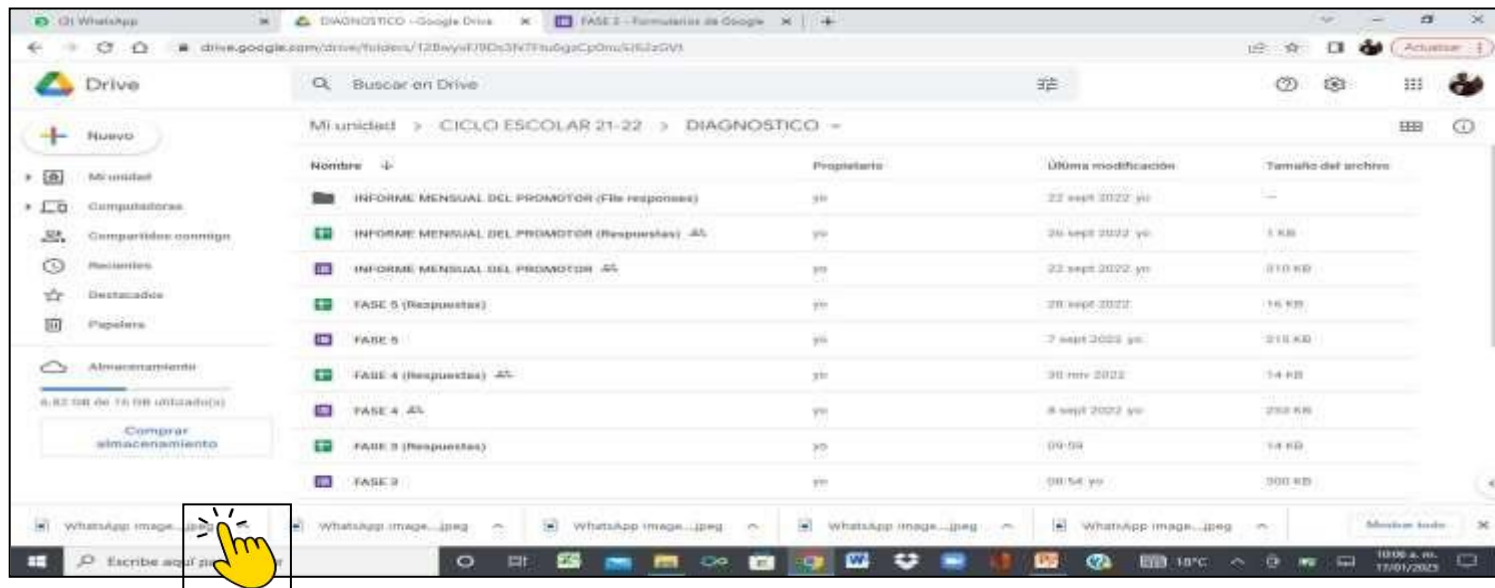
(3) WhatsApp | DIAGNOSTICO - Google Drive | FASE 3 - Formularios de Google

drive.google.com/drive/folders/128wyxU9Ds3N7Fhu6gzCp0mu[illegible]

Actualizar

Drive

Buscar en Drive

Nuevo

Mi unidad

Computadoras

Compartidos conmigo

Recientes

Destacados

Papelera

Almacenamiento

6.82 GB de 15 GB utilizado(s)

Comprar almacenamiento

Mi unidad > CICLO ESCOLAR 21-22 > DIAGNOSTICO

| Nombre | Propietario | Última modificación | Tamaño del archivo |
|---|---|---|---|
| INFORME MENSUAL DEL PROMOTOR (File responses) | yo | 22 sept 2022 yo | — |
| INFORME MENSUAL DEL PROMOTOR (Respuestas) | yo | 26 sept 2022 yo | 1 KB |
| INFORME MENSUAL DEL PROMOTOR | yo | 22 sept 2022 yo | 310 KB |
| FASE 5 (Respuestas) | yo | 28 sept 2022 | 16 KB |
| FASE 5 | yo | 7 sept 2022 yo | 215 KB |
| FASE 4 (Respuestas) | yo | 30 nov 2022 | 14 KB |
| FASE 4 | yo | 8 sept 2022 yo | 252 KB |
| FASE 3 (Respuestas) | yo | 09:59 | 14 KB |
| FASE 3 | yo | 09:54 yo | 300 KB |

WhatsApp Image....jpeg | WhatsApp Image....jpeg | WhatsApp Image....jpeg | WhatsApp Image....jpeg | WhatsApp Image....jpeg | Mostrar todo

Escribe aquí para buscar

18°C

10:06 a. m. 17/01/2023